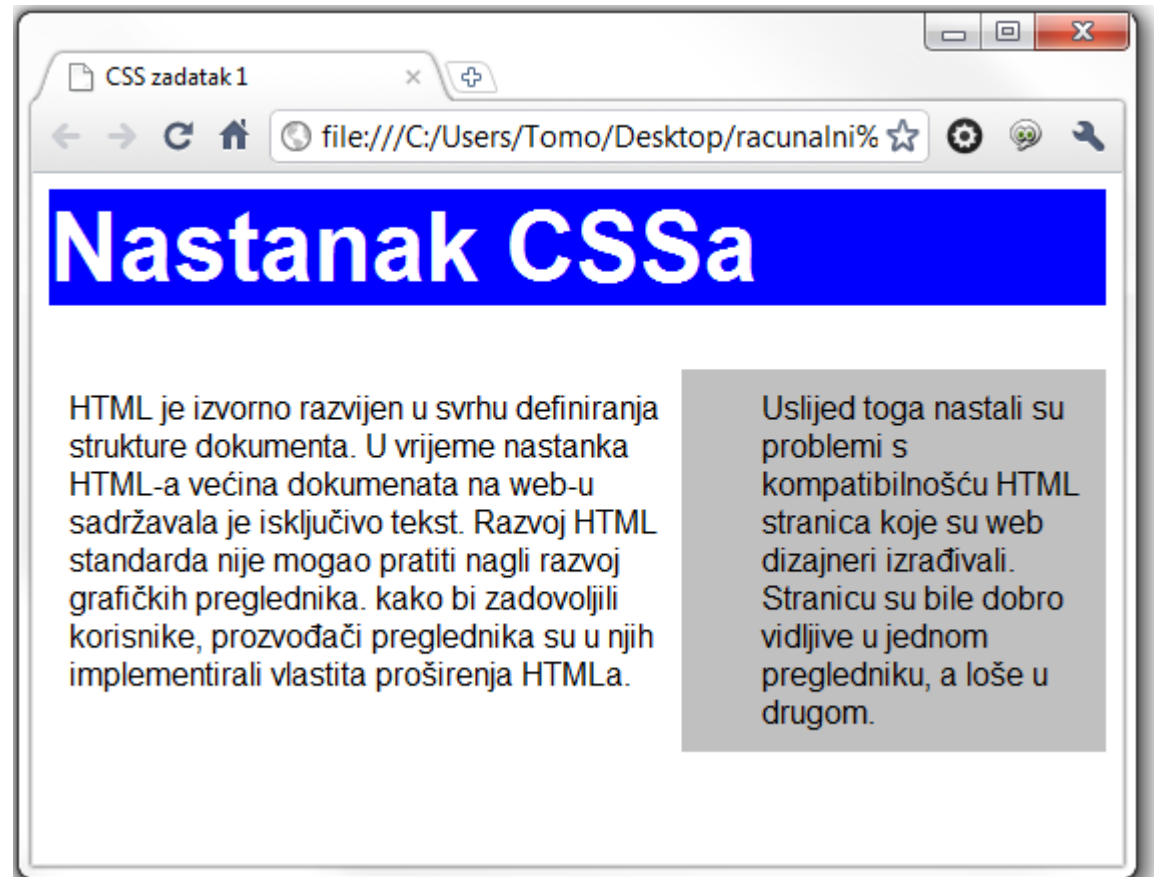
CSS zadatak 1

file:///C:/Users/Tomo/Desktop/racunalni%

Nastanak CSSa

HTML je izvorno razvijen u svrhu definiranja strukture dokumenta. U vrijeme nastanka HTML-a većina dokumenata na web-u sadržavala je isključivo tekst. Razvoj HTML standarda nije mogao pratiti nagli razvoj grafičkih preglednika. kako bi zadovoljili korisnike, prozvođači preglednika su u njih implementirali vlastita proširenja HTMLa.

Uslijed toga nastali su problemi s kompatibilnošću HTML stranica koje su web dizajneri izrađivali. Stranicu su bile dobro vidljive u jednom pregledniku, a loše u drugom.